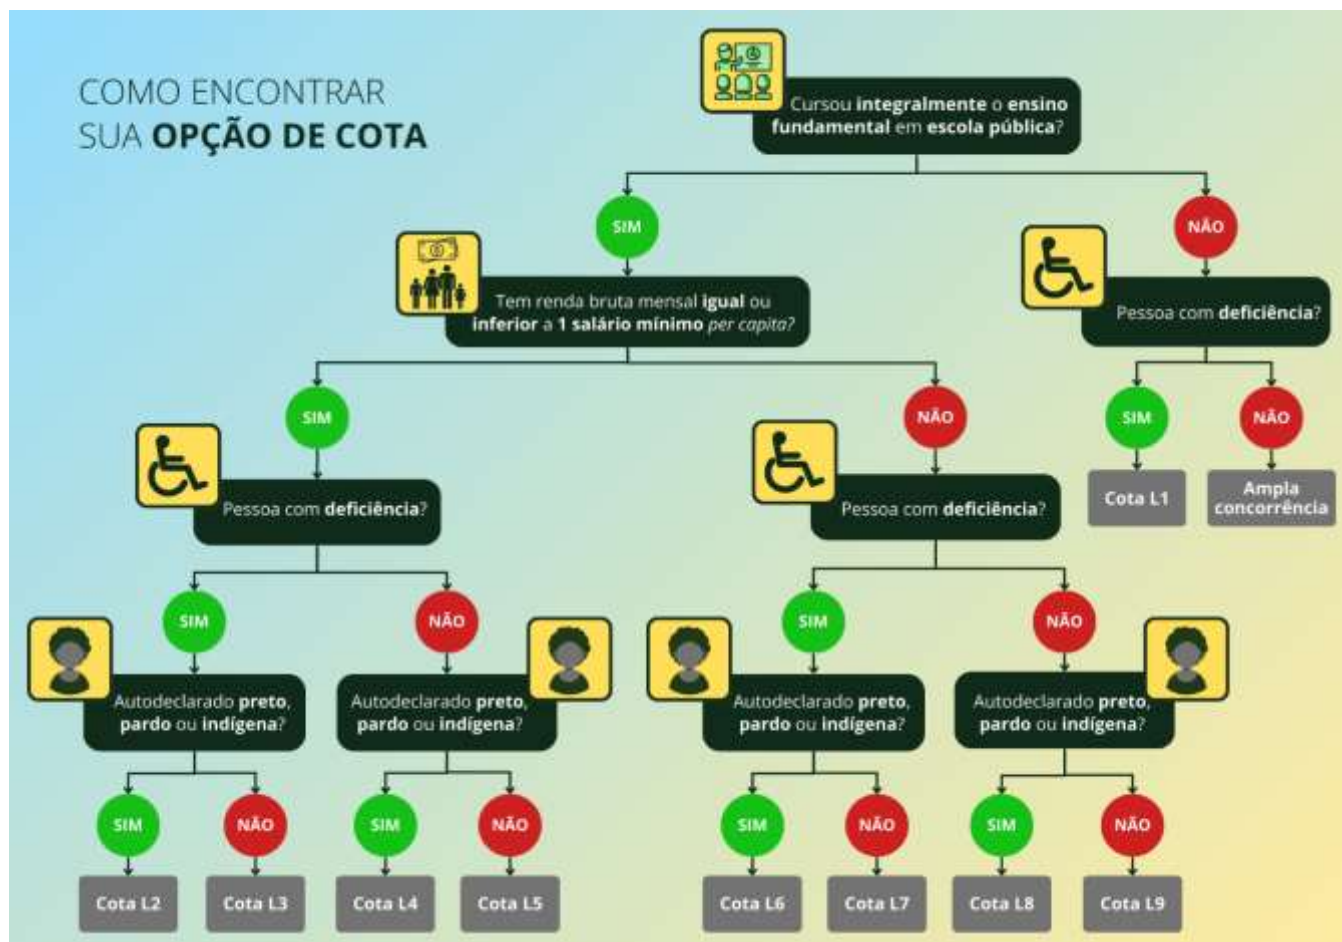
COMO ENCONTRAR SUA **OPÇÃO DE COTA**

Cursou integralmente o ensino fundamental em escola pública?

SIM

Tem renda bruta mensal igual ou inferior a 1 salário mínimo *per capita*?

SIM

Pessoa com deficiência?

SIM

Autodeclarado preto, pardo ou indígena?

SIM

Cota L2

NÃO

Cota L3

NÃO

Autodeclarado preto, pardo ou indígena?

SIM

Cota L4

NÃO

Cota L5

NÃO

Pessoa com deficiência?

SIM

Autodeclarado preto, pardo ou indígena?

SIM

Cota L6

NÃO

Cota L7

NÃO

Autodeclarado preto, pardo ou indígena?

SIM

Cota L8

NÃO

Cota L9

NÃO

Pessoa com deficiência?

SIM

Cota L1

NÃO

Ampla concorrência